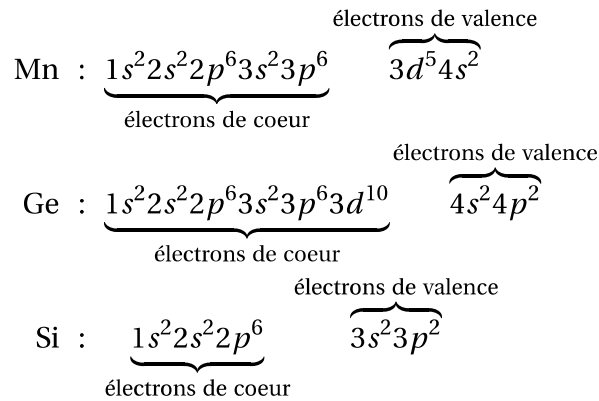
Mn : $\underbrace{1s^2 2s^2 2p^6 3s^2 3p^6}_{\text{électrons de coeur}}$ $\overbrace{3d^5 4s^2}^{\text{électrons de valence}}$

Ge : $\underbrace{1s^2 2s^2 2p^6 3s^2 3p^6 3d^{10}}_{\text{électrons de coeur}}$ $\overbrace{4s^2 4p^2}^{\text{électrons de valence}}$

Si : $\underbrace{1s^2 2s^2 2p^6}_{\text{électrons de coeur}}$ $\overbrace{3s^2 3p^2}^{\text{électrons de valence}}$